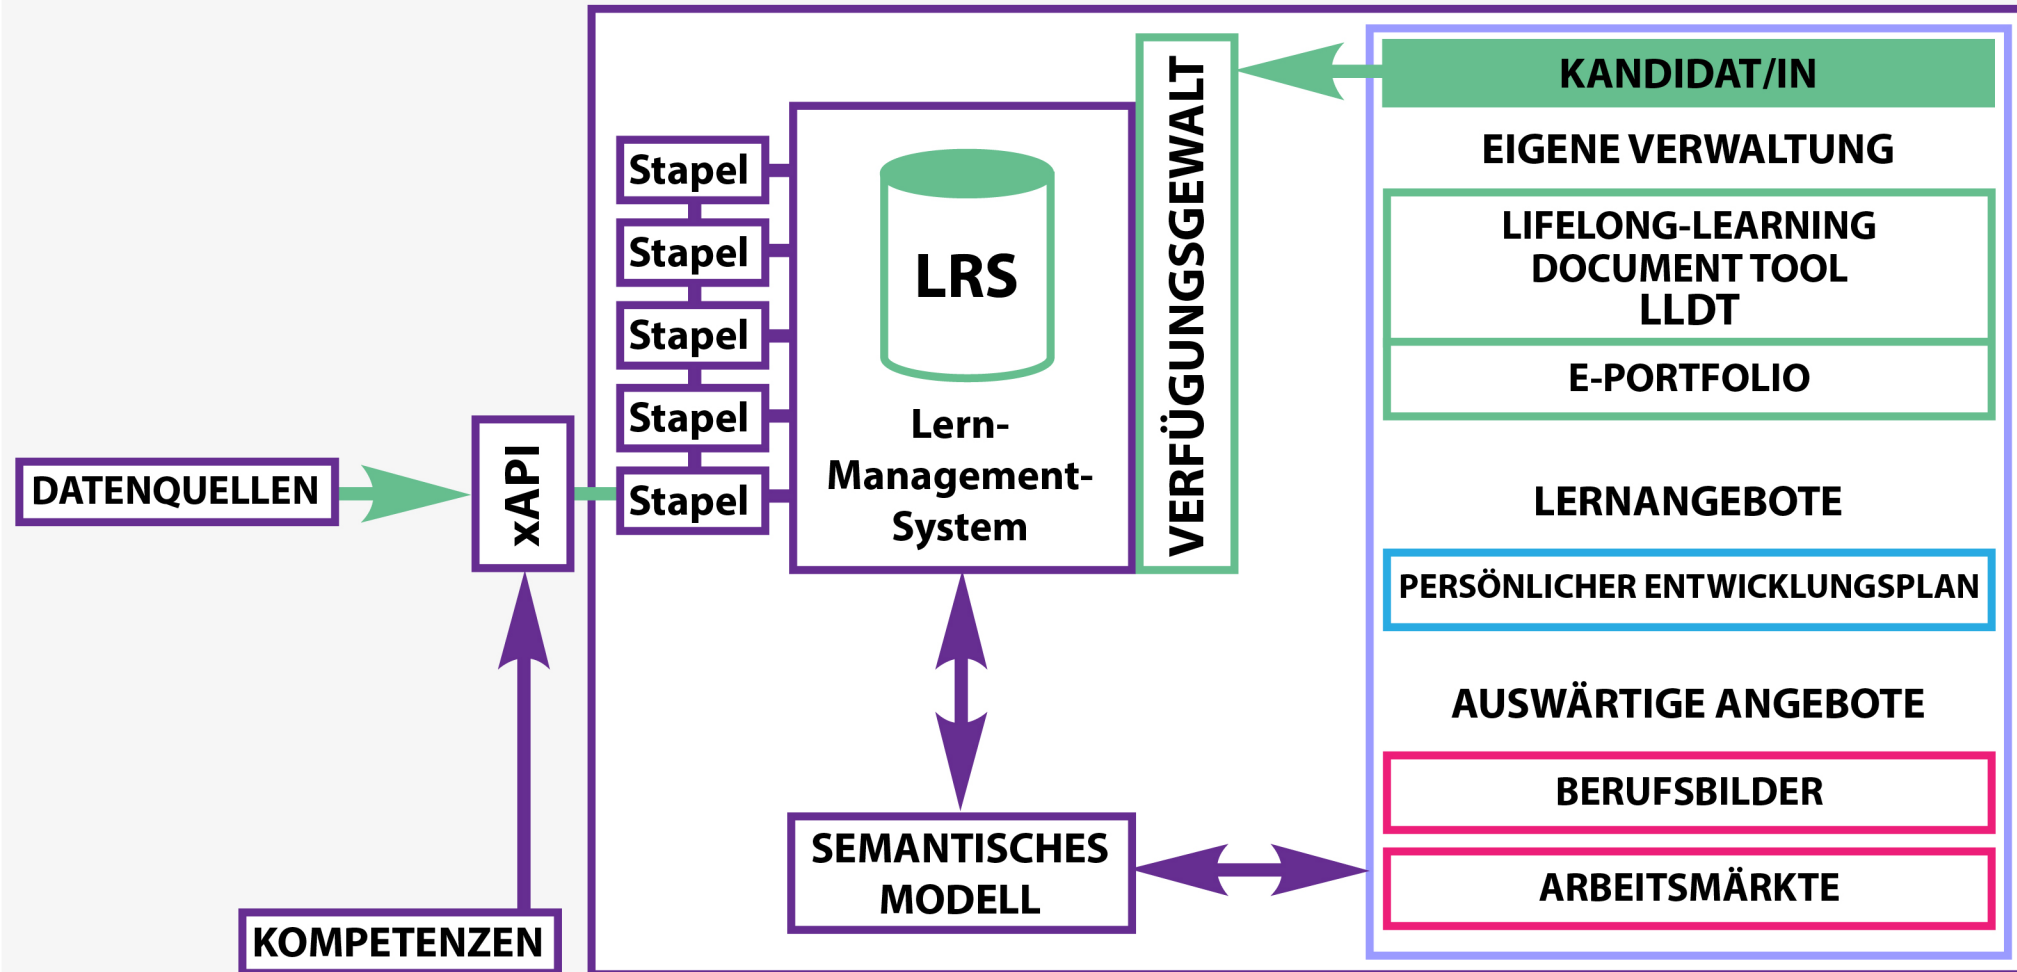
DATENQUELLEN

xAPI

KOMPETENZEN

Stapel
Stapel
Stapel
Stapel
Stapel

LRS

Lern-Management-System

VERFÜGUNGSGEWALT

SEMANTISCHES MODELL

KANDIDAT/IN

EIGENE VERWALTUNG

LIFELONG-LEARNING DOCUMENT TOOL LLDT

E-PORTFOLIO

LERNANGEBOTE

PERSÖNLICHER ENTWICKLUNGSPLAN

AUSWÄRTIGE ANGEBOTE

BERUFSBILDER

ARBEITSMÄRKTE